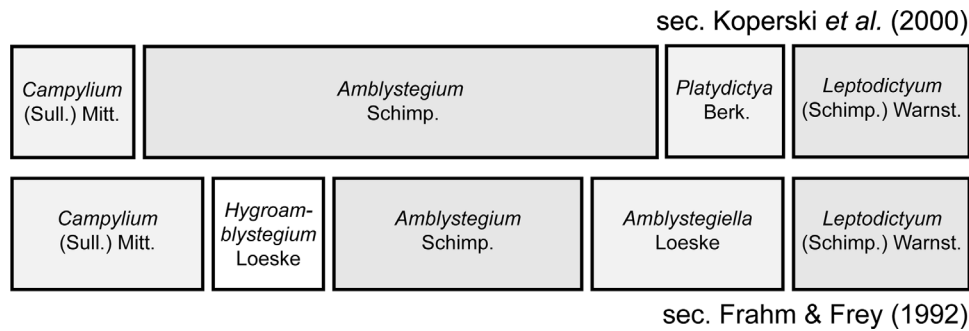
sec. Koperski *et al.* (2000)

| Campylium (Sull.) Mitt. | Amblystegium Schimp. | Platydictya Berk. | Leptodictyum (Schimp.) Warnst. |
|---|---|---|---|

| Campylium (Sull.) Mitt. | Hygroamblystegium Loeske | Amblystegium Schimp. | Amblystegiella Loeske | Leptodictyum (Schimp.) Warnst. |
|---|---|---|---|---|

sec. Frahm & Frey (1992)